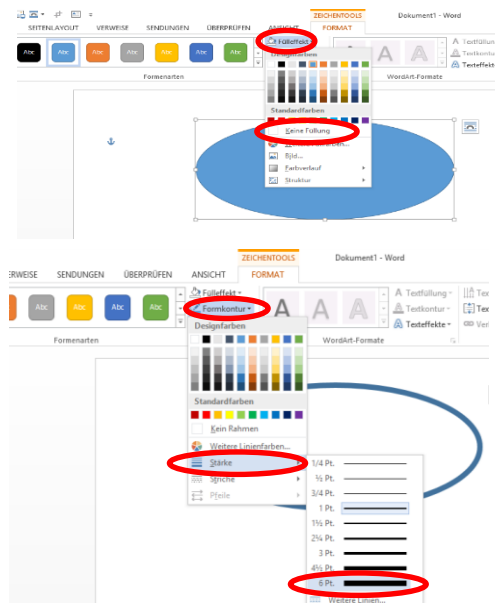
SEITENLAYOUT VERWEISE SENDUNGEN ÜBERPRÜFEN ANSICHT ZEICHENTOOLS FORMAT Dokument1 - Word

Abc Abc Abc Abc Abc Abc Abc

Fülleffekt

Designfarben

Standardfarben

Keine Füllung

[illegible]

Bild...

Farbverlauf

Struktur

Formenarten

WordArt-Formate

Textfüllung

Textkontur

Texteffekte

VERWEISE SENDUNGEN ÜBERPRÜFEN ANSICHT ZEICHENTOOLS FORMAT Dokument1 - Word

Abc Abc Abc Abc

Fülleffekt

Formkontur

Designfarben

Standardfarben

Kein Rahmen

Weitere Linienfarben...

Stärke

Striche

Pfeile

Formenarten

WordArt-Formate

Textfüllung

Textkontur

Texteffekte

1/4 Pt.

½ Pt.

3/4 Pt.

1 Pt.

1½ Pt.

2¼ Pt.

3 Pt.

4½ Pt.

6 Pt.

Weitere Linien...